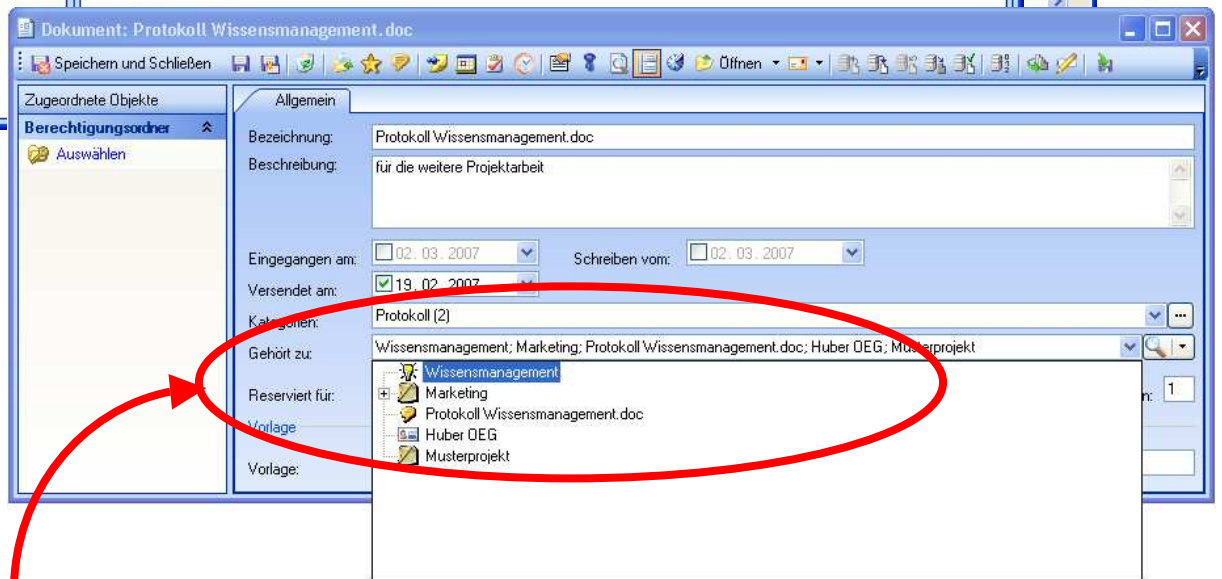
Dokument: Protokoll Wissensmanagement.doc

Speichern und Schließen

Öffnen

Zugeordnete Objekte

Berechtigungsordner

Auswählen

Allgemein

Bezeichnung: Protokoll Wissensmanagement.doc

Beschreibung: für die weitere Projektarbeit

Eingegangen am: 02. 03. 2007

Schreiben vom: 02. 03. 2007

Versendet am: 19. 02. 2007

Kategorien: Protokoll (2)

Gehört zu: Wissensmanagement; Marketing; Protokoll Wissensmanagement.doc; Huber OEG; Musterprojekt

Reserviert für:

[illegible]n: 1

Vorlage

Vorlage:

Wissensmanagement
Marketing
Protokoll Wissensmanagement.doc
Huber OEG
Musterprojekt